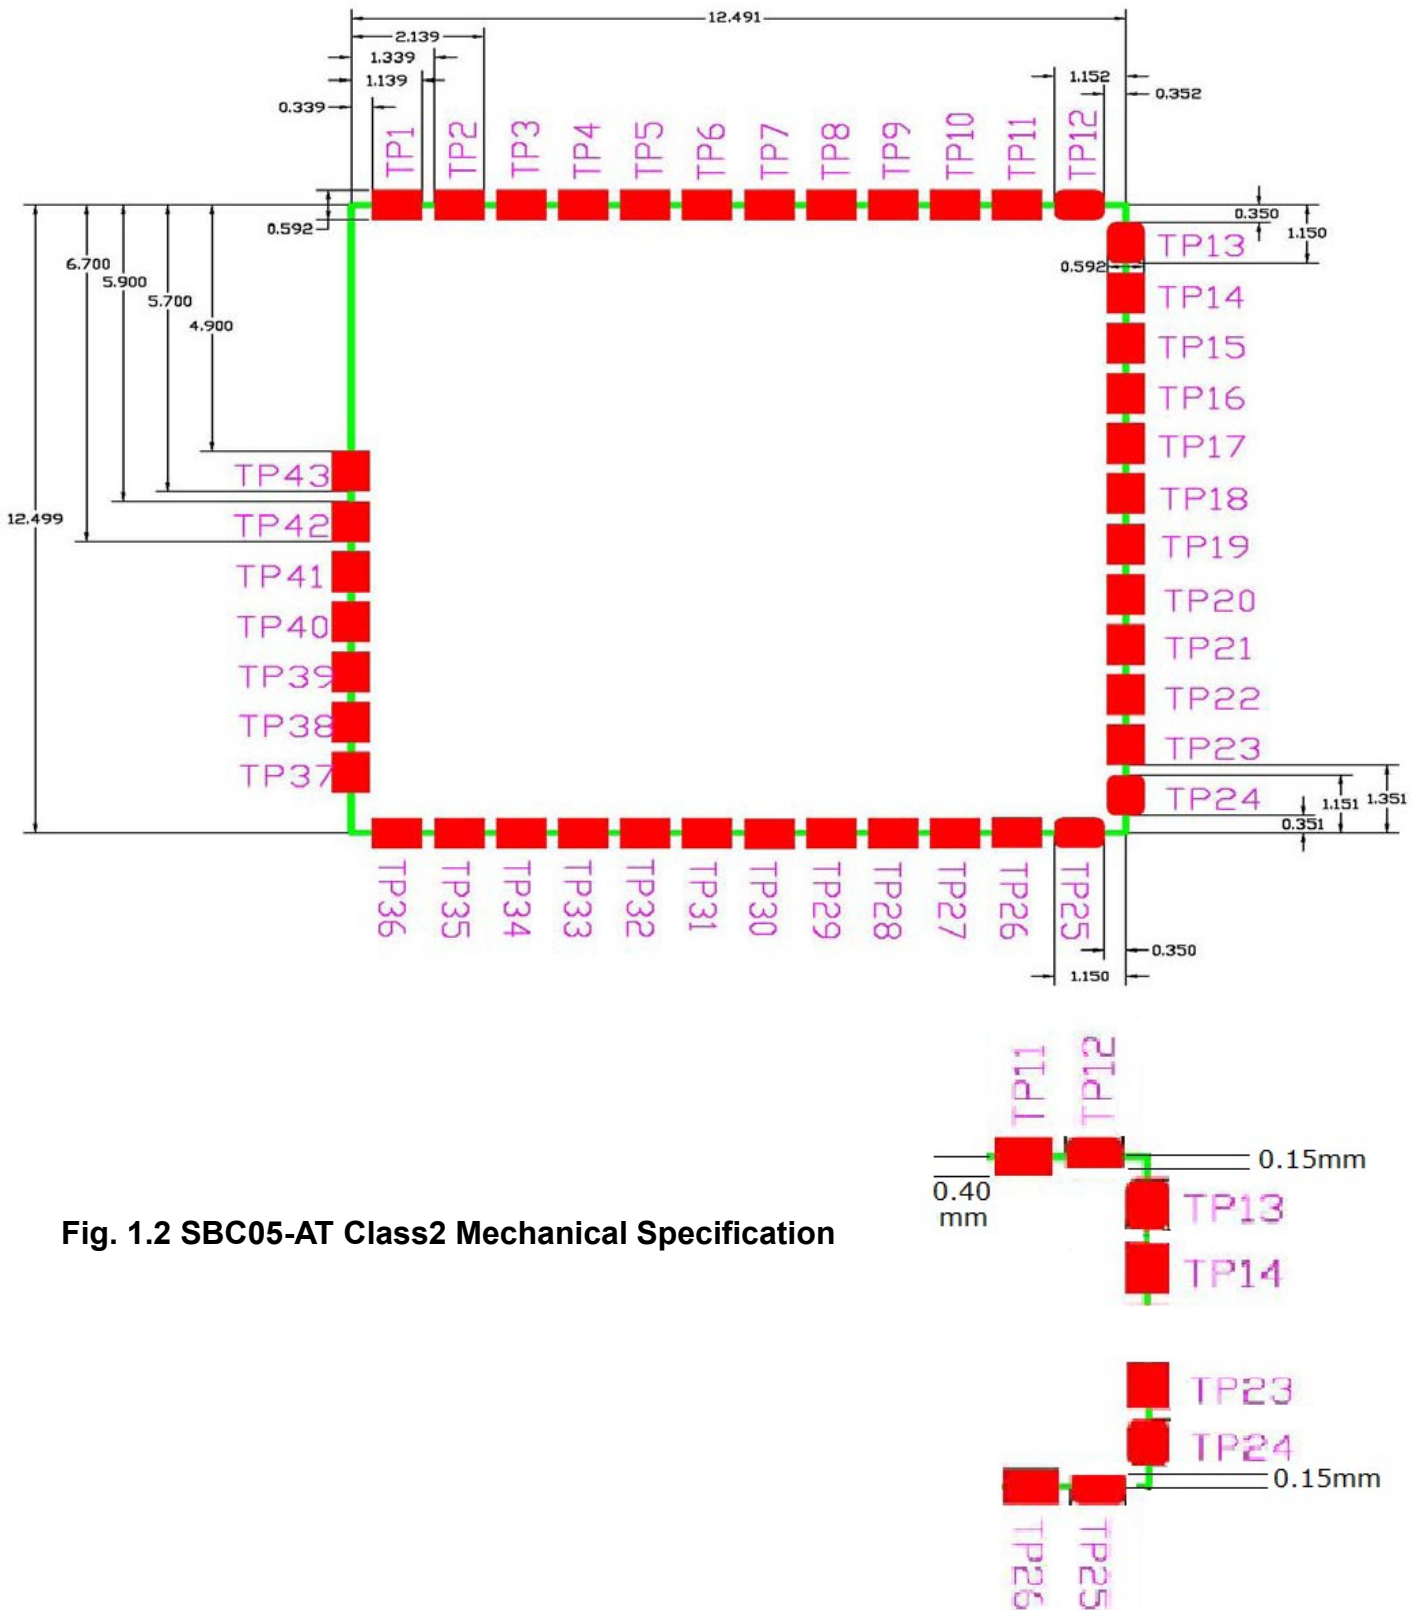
12.491
2.139
1.339
1.139
0.339
1.152
0.352
TP1 TP2 TP3 TP4 TP5 TP6 TP7 TP8 TP9 TP10 TP11 TP12
0.592
0.350
1.150
6.700
5.900
5.700
4.900
TP13
0.592
TP14
TP15
TP16
TP17
TP18
TP19
TP20
TP21
TP22
TP23
TP24
TP43
TP42
TP41
TP40
TP39
TP38
TP37
12.499
1.151
1.351
0.351
TP36 TP35 TP34 TP33 TP32 TP31 TP30 TP29 TP28 TP27 TP26 TP25
0.350
1.150

TP11 TP12
0.15mm
0.40 mm
TP13
TP14

Fig. 1.2 SBC05-AT Class2 Mechanical Specification

TP23
TP24
0.15mm
TP26 TP25